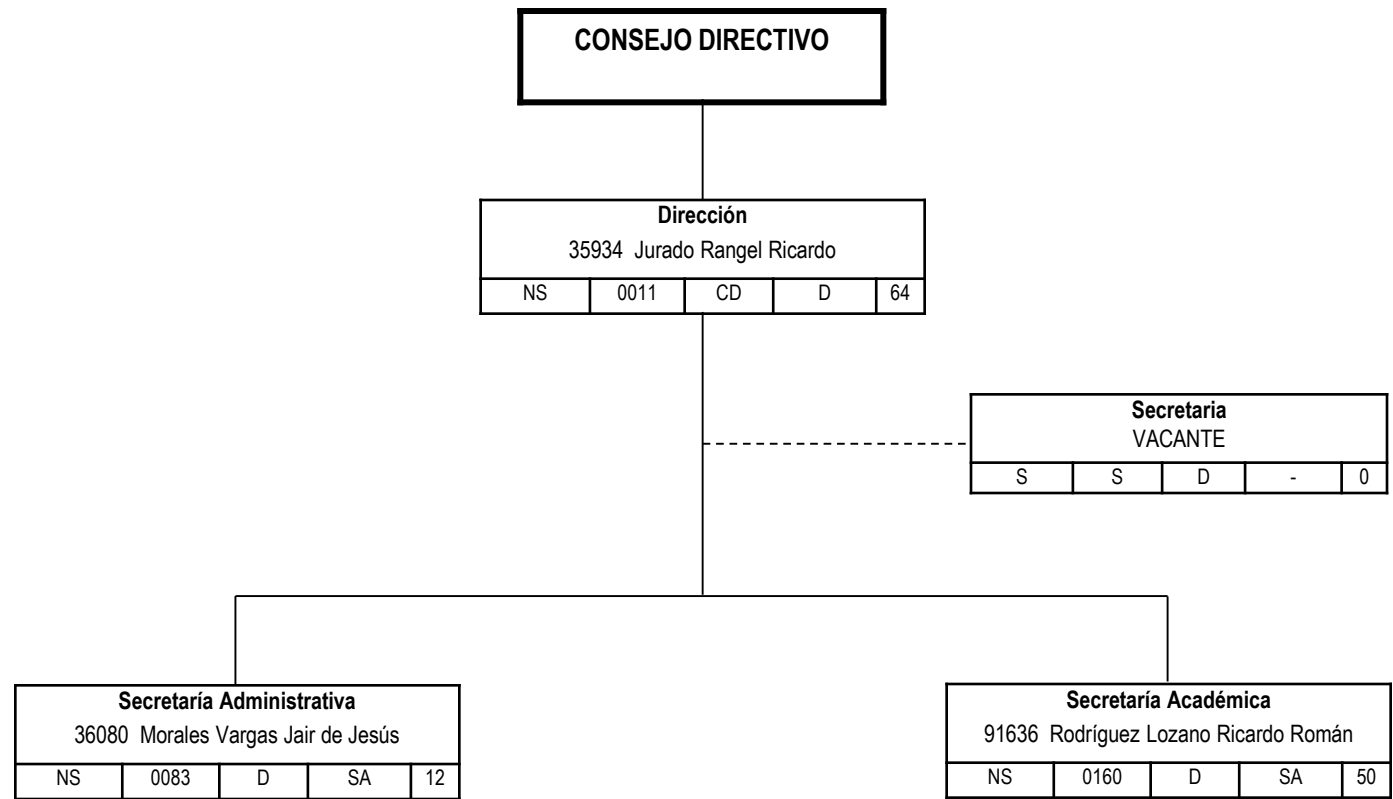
CONSEJO DIRECTIVO

Dirección
35934 Jurado Rangel Ricardo

| NS | 0011 | CD | D | 64 |
|---|---|---|---|---|

Secretaria
VACANTE

| S | S | D | - | 0 |
|---|---|---|---|---|

Secretaría Administrativa
36080 Morales Vargas Jair de Jesús

| NS | 0083 | D | SA | 12 |
|---|---|---|---|---|

Secretaría Académica
91636 Rodríguez Lozano Ricardo Román

| NS | 0160 | D | SA | 50 |
|---|---|---|---|---|